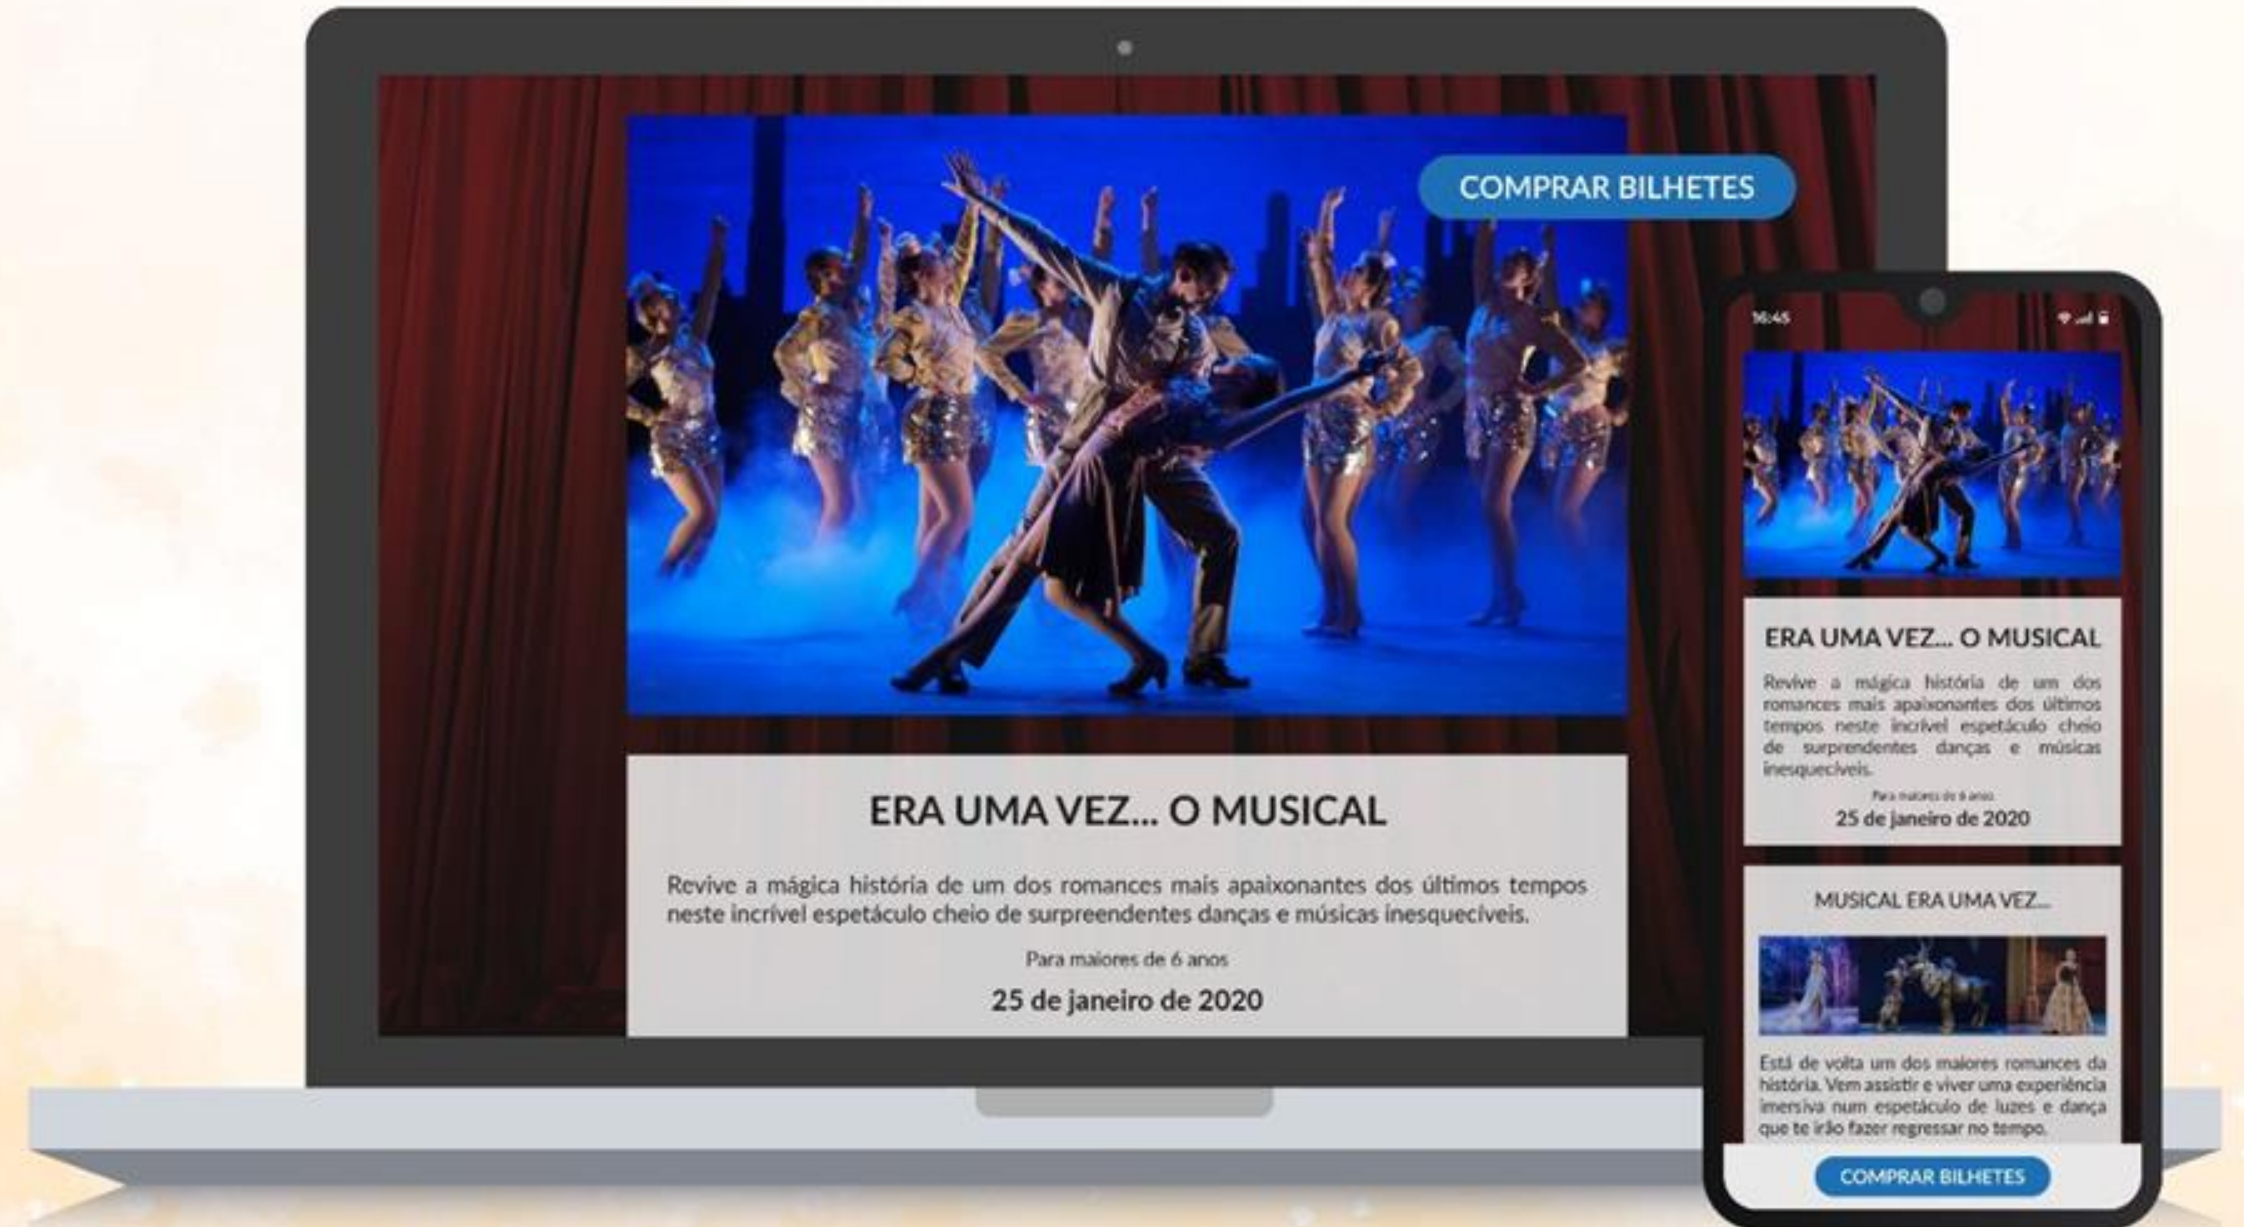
COMPRAR BILHETES

ERA UMA VEZ... O MUSICAL

Revive a mágica história de um dos romances mais apaixonantes dos últimos tempos neste incrível espetáculo cheio de surpreendentes danças e músicas inesquecíveis.

Para maiores de 6 anos

25 de janeiro de 2020

16:45

ERA UMA VEZ... O MUSICAL

Revive a mágica história de um dos romances mais apaixonantes dos últimos tempos neste incrível espetáculo cheio de surpreendentes danças e músicas inesquecíveis.

Para maiores de 6 anos

25 de janeiro de 2020

MUSICAL ERA UMA VEZ...

Está de volta um dos maiores romances da história. Vem assistir e viver uma experiência imersiva num espetáculo de luzes e dança que te irão fazer regressar no tempo.

COMPRAR BILHETES